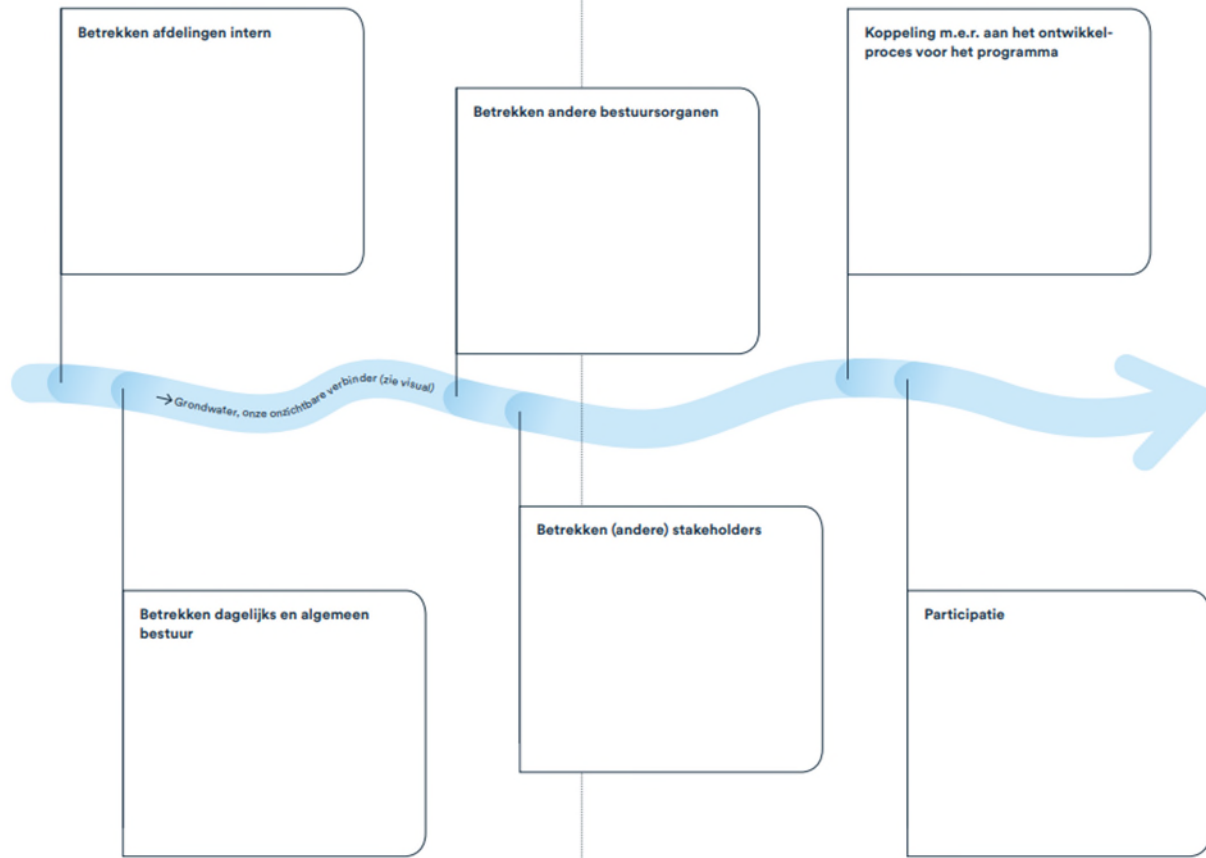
Betrekken afdelingen intern

Betrekken andere bestuursorganen

Koppeling m.e.r. aan het ontwikkelproces voor het programma

→ Grondwafer, onze onzichtbare verbinder (zie visual)

Betrekken (andere) stakeholders

Betrekken dagelijks en algemeen bestuur

Participatie